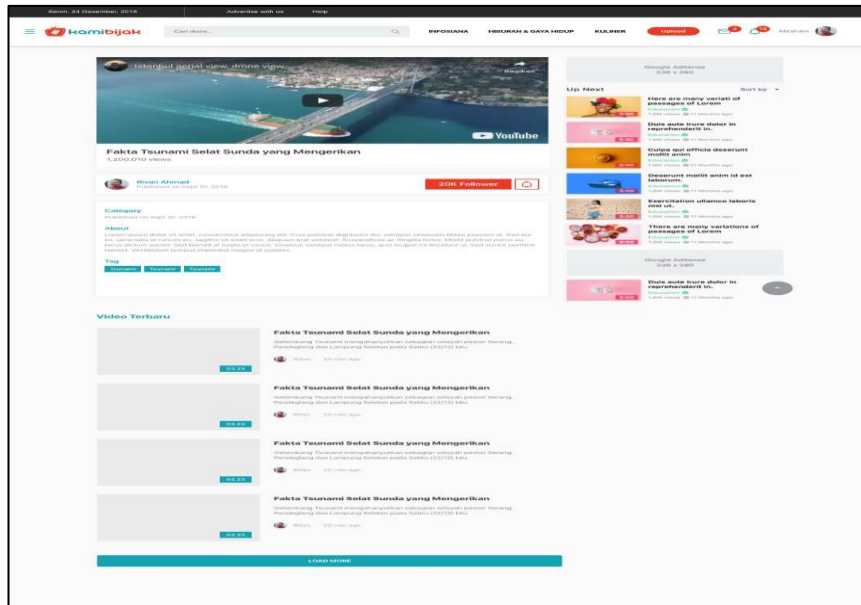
Senin, 24 Desember, 2018 Advertise with us Help

kamibijak Cari disini... INFOSIANA HIBURAN & GAYA HIDUP KULINER Upload Abraham

Istanbul aerial view, drone view

Bagikan

YouTube

Fakta Tsunami Selat Sunda yang Mengerikan
1,200,010 views

Rivan Ahmad
Published on Sept 10, 2018

20K Follower

Category
Published on Sept 10, 2018

About
Lorem ipsum dolor sit amet, consectetur adipiscing elit. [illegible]

Tag
Tsunami Tsunami Tsunami

Google Adsense
336 x 280

Up Next Sort by

Here are many variati of passages of Lorem
Education
1,000 views 11 Months ago

Duis aute irure dolor in reprehenderit in.
Education
1,000 views 11 Months ago

Culpa qui officia deserunt mollit anim
Education
1,000 views 11 Months ago

Deserunt mollit anim id est laborum.
Education
1,000 views 11 Months ago

Exercitation ullamco laboris nisi ut.
Education
1,000 views 11 Months ago

There are many variations of passages of Lorem
Education
1,000 views 11 Months ago

Google Adsense
336 x 280

Duis aute irure dolor in reprehenderit in.
Education
1,000 views 11 Months ago

Video Terbaru

Fakta Tsunami Selat Sunda yang Mengerikan
Gelombang Tsunami menghantam sebagian wilayah pesisir Serang, Pandeglang dan Lampung Selatan pada Sabtu (22/12) lalu.
Rivan 30 min ago
03.20

Fakta Tsunami Selat Sunda yang Mengerikan
Gelombang Tsunami menghantam sebagian wilayah pesisir Serang, Pandeglang dan Lampung Selatan pada Sabtu (22/12) lalu.
Rivan 30 min ago
03.20

Fakta Tsunami Selat Sunda yang Mengerikan
Gelombang Tsunami menghantam sebagian wilayah pesisir Serang, Pandeglang dan Lampung Selatan pada Sabtu (22/12) lalu.
Rivan 30 min ago
03.20

Fakta Tsunami Selat Sunda yang Mengerikan
Gelombang Tsunami menghantam sebagian wilayah pesisir Serang, Pandeglang dan Lampung Selatan pada Sabtu (22/12) lalu.
Rivan 30 min ago
03.20

LOAD MORE